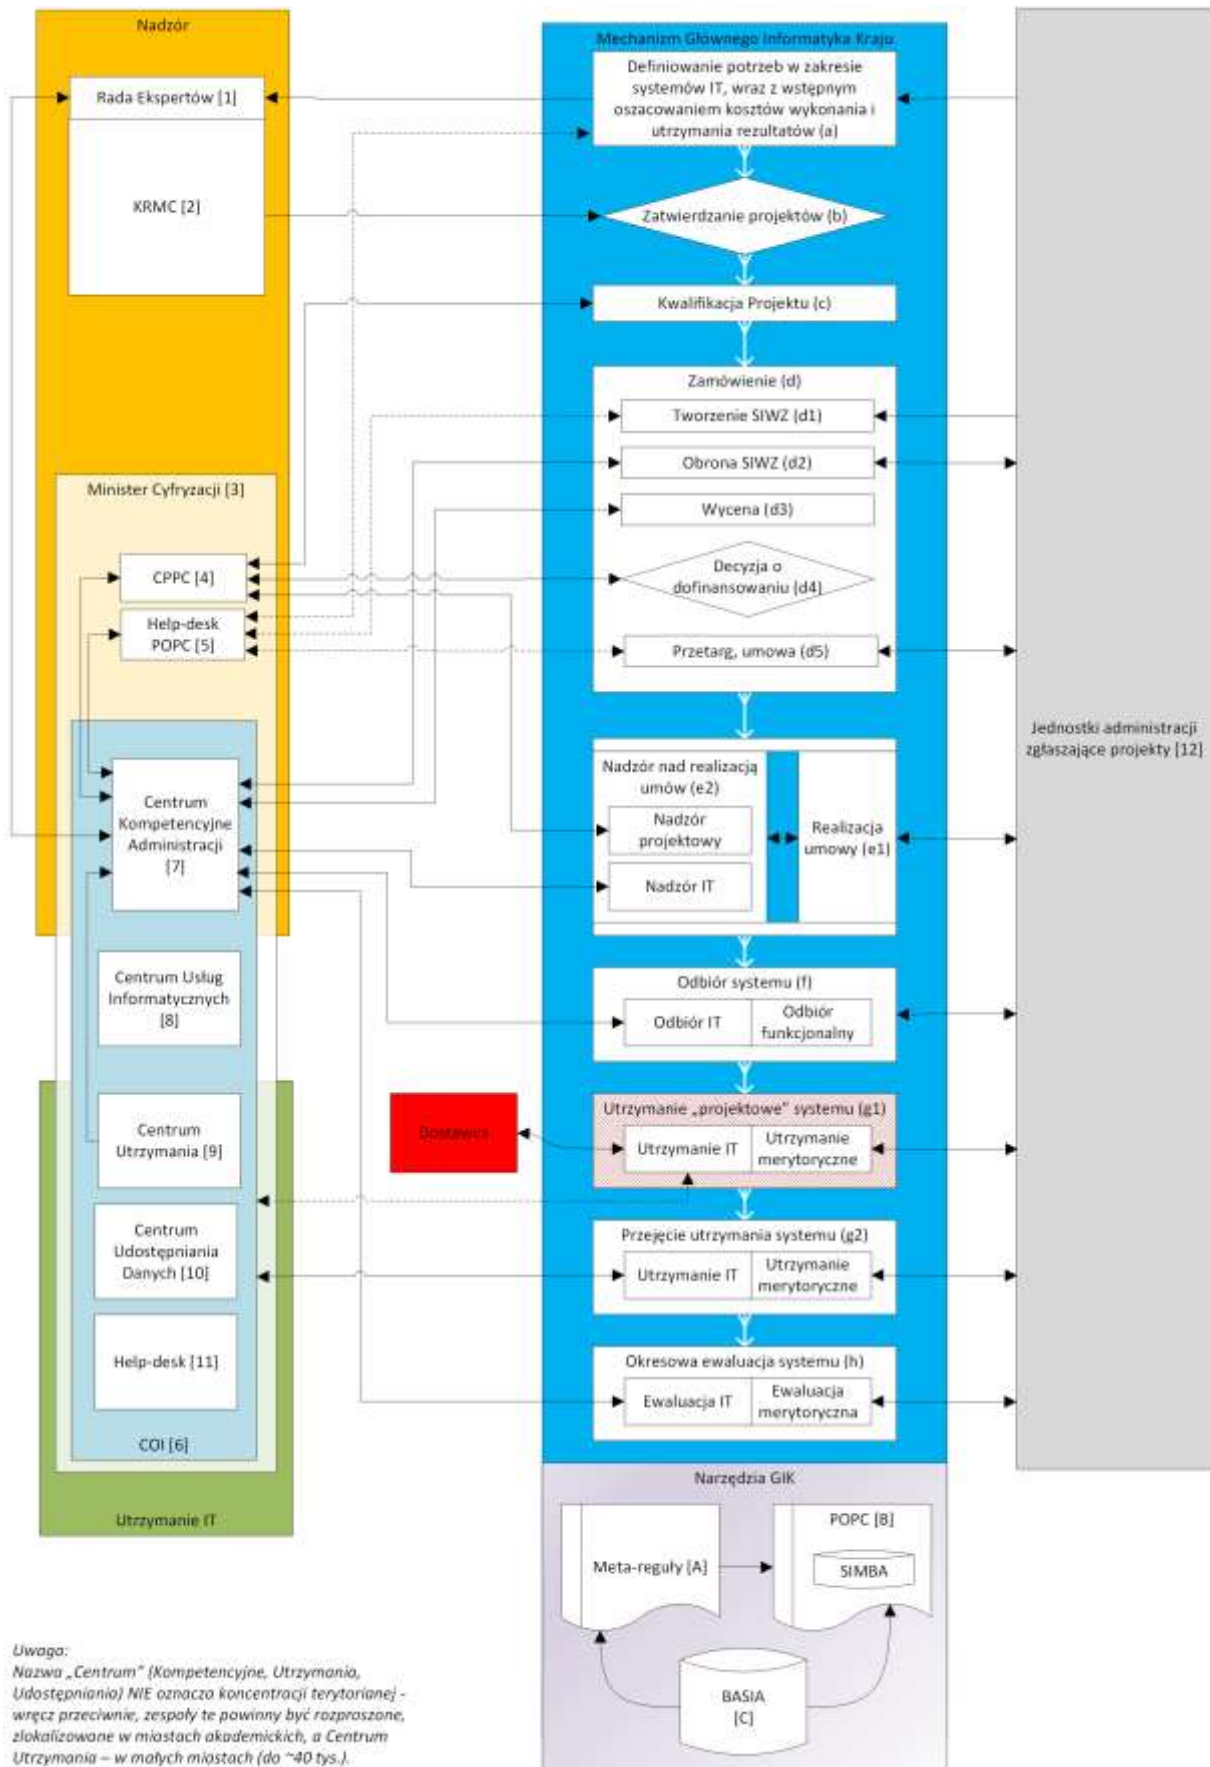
Nadzór

Rada Ekspertów [1]

KRMC [2]

Minister Cyfryzacji [3]

CPPC [4]

Help-desk POPC [5]

Centrum Kompetencyjne Administracji [7]

Centrum Usług Informatycznych [8]

Centrum Utrzymania [9]

Centrum Udostępniania Danych [10]

Help-desk [11]

COI [6]

Utrzymanie IT

Mechanizm Głównego Informatyka Kraju

Definiowanie potrzeb w zakresie systemów IT, wraz z wstępnym oszacowaniem kosztów wykonania i utrzymania rezultatów (a)

Zatwierdzanie projektów (b)

Kwalifikacja Projektu (c)

Zamówienie (d)

Tworzenie SIWZ (d1)

Obrona SIWZ (d2)

Wycena (d3)

Decyzja o dofinansowaniu (d4)

Przetarg, umowa (d5)

Nadzór nad realizacją umów (e2)

Nadzór projektowy

Nadzór IT

Realizacja umowy (e1)

Odbiór systemu (f)

Odbiór IT

Odbiór funkcjonalny

Dostawca

Utrzymanie „projektowe" systemu (g1)

Utrzymanie IT

Utrzymanie merytoryczne

Przejęcie utrzymania systemu (g2)

Utrzymanie IT

Utrzymanie merytoryczne

Okresowa ewaluacja systemu (h)

Ewaluacja IT

Ewaluacja merytoryczna

Jednostki administracji zgłaszające projekty [12]

Narzędzia GIK

Meta-reguły [A]

POPC [B]

SIMBA

BASIA [C]

Uwaga:
Nazwa „Centrum" (Kompetencyjne, Utrzymania, Udostępniania) NIE oznacza koncentracji terytorianej - wręcz przeciwnie, zespoły te powinny być rozproszone, zlokalizowane w miastach akademickich, a Centrum Utrzymania – w małych miastach (do ~40 tys.).